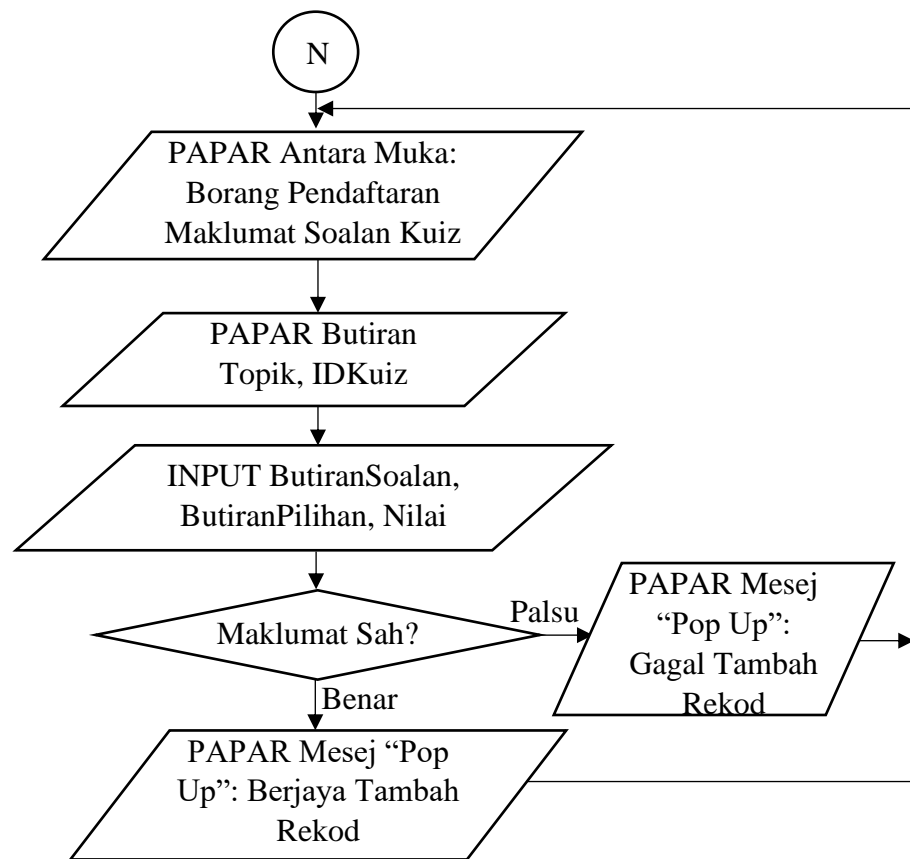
N

PAPAR Antara Muka: Borang Pendaftaran Maklumat Soalan Kuiz

PAPAR Butiran Topik, IDKuiz

INPUT ButiranSoalan, ButiranPilihan, Nilai

Maklumat Sah?

Palsu

PAPAR Mesej "Pop Up": Gagal Tambah Rekod

Benar

PAPAR Mesej "Pop Up": Berjaya Tambah Rekod